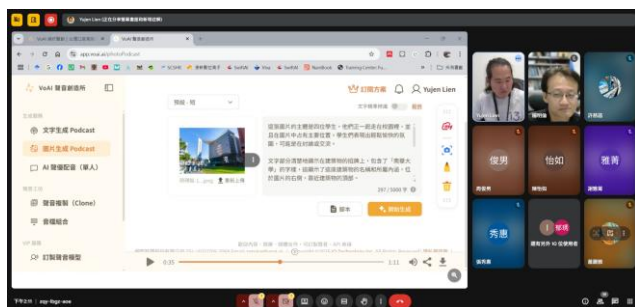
Yujen Lien (正在分享螢幕畫面)

app.voai.ai/photoPodcast

VoAI 聲音創造所

文字生成 Podcast

圖片生成 Podcast

AI 聲優配音（單人）

聲音複製 (Clone)

音檔組合

訂製聲音模型

訂閱方案

Yujen Lien

預設 - 和

這張圖片的主體是四位學生，他們正一起走在校園裡。從背景中的建築物來看，這是一所學校的校園，學生們表現出輕鬆愉快的氛圍，可能是在討論或交流。

文字部分清楚地顯示在建築物的招牌上，包含了「南臺大學」的字樣，還顯示了這座建築物的名稱和樓層。在這張圖片的右側，是這座建築物的頂部。

297 / 5000 字

草稿

開始生成

0:35

3:11

下午3:14

俊男

怡如

雅菁

秀惠

佳琪

Yujen Lien